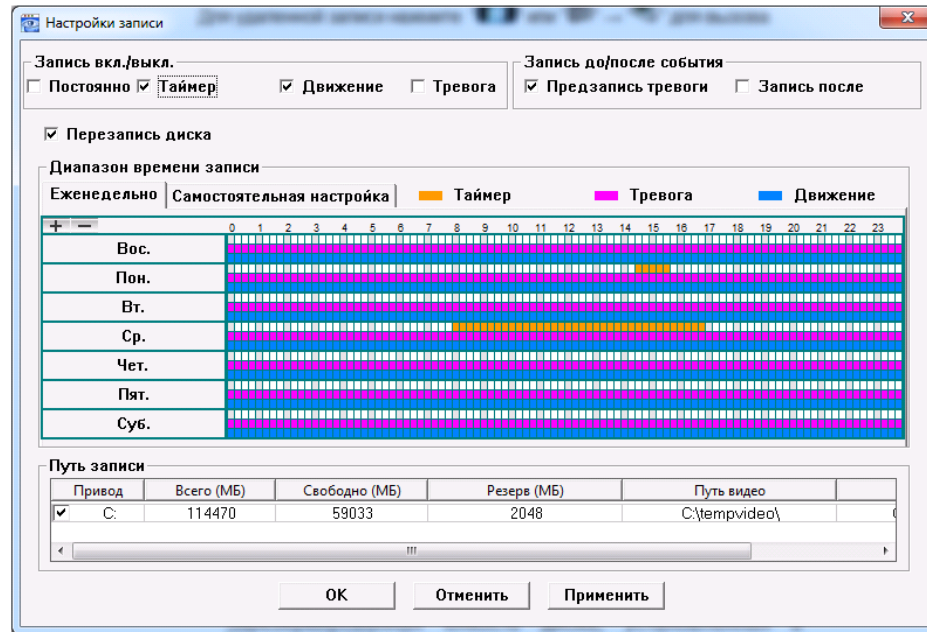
Настройки записи

Запись вкл./выкл.
☐ Постоянно ☑ Таймер ☑ Движение ☐ Тревога

Запись до/после события
☑ Предзапись тревоги ☐ Запись после

☑ Перезапись диска

Диапазон времени записи
Еженедельно | Самостоятельная настройка | Таймер | Тревога | Движение

+ −
0 1 2 3 4 5 6 7 8 9 10 11 12 13 14 15 16 17 18 19 20 21 22 23
Вос.
Пон.
Вт.
Ср.
Чет.
Пят.
Суб.

Путь записи

| Привод | Всего (МБ) | Свободно (МБ) | Резерв (МБ) | Путь видео |
|---|---|---|---|---|
| ☑ C: | 114470 | 59033 | 2048 | C:\tempvideo\ |

OK Отменить Применить